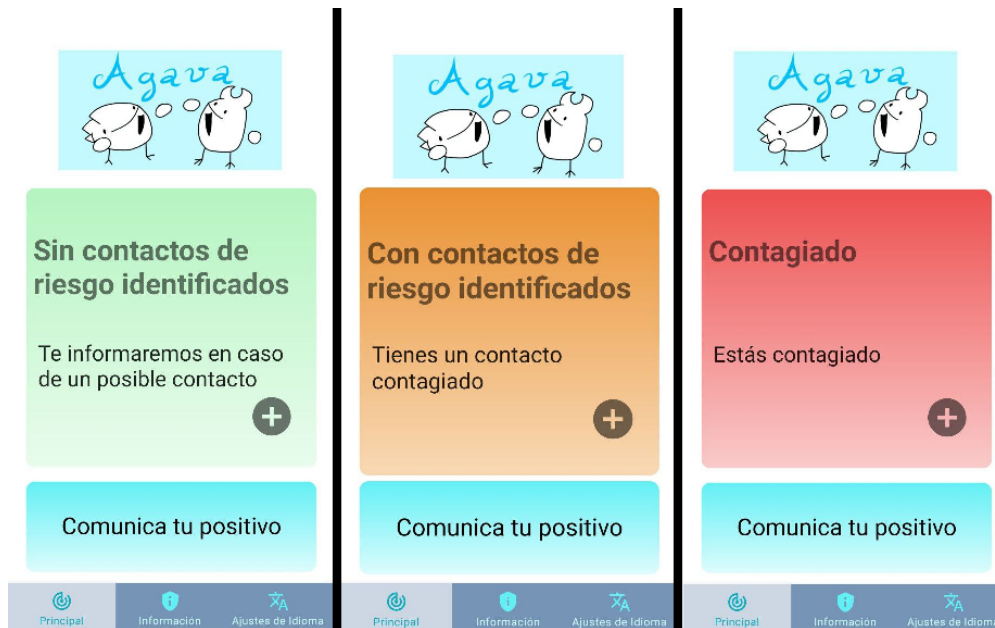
Agava

Sin contactos de riesgo identificados

Te informaremos en caso de un posible contacto

Comunica tu positivo

Principal Información Ajustes de Idioma

Agava

Con contactos de riesgo identificados

Tienes un contacto contagiado

Comunica tu positivo

Principal Información Ajustes de Idioma

Agava

Contagiado

Estás contagiado

Comunica tu positivo

Principal Información Ajustes de Idioma